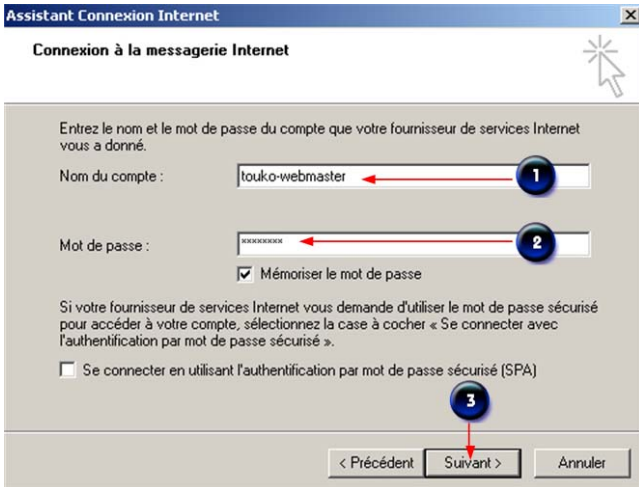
Assistant Connexion Internet

Connexion à la messagerie Internet

Entrez le nom et le mot de passe du compte que votre fournisseur de services Internet vous a donné.

Nom du compte : touko-webmaster

1

Mot de passe : ********

2

Mémoriser le mot de passe

Si votre fournisseur de services Internet vous demande d'utiliser le mot de passe sécurisé pour accéder à votre compte, sélectionnez la case à cocher « Se connecter avec l'authentification par mot de passe sécurisé ».

Se connecter en utilisant l'authentification par mot de passe sécurisé (SPA)

3

< Précédent   Suivant >   Annuler